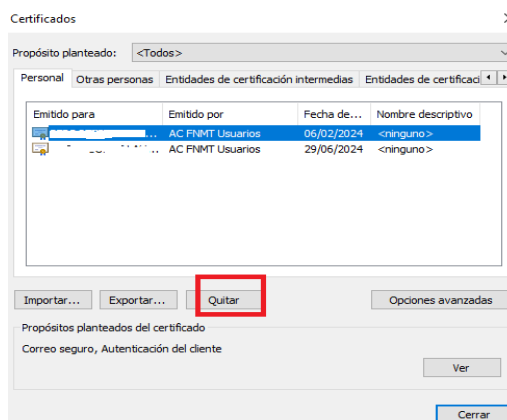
Certificados

Propósito planteado: <Todos>

Personal | Otras personas | Entidades de certificación intermedias | Entidades de certificaci

| Emitido para | Emitido por | Fecha de... | Nombre descriptivo |
|---|---|---|---|
| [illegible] | AC FNMT Usuarios | 06/02/2024 | <ninguno> |
| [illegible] | AC FNMT Usuarios | 29/06/2024 | <ninguno> |

Importar... Exportar... Quitar Opciones avanzadas

Propósitos planteados del certificado

Correo seguro, Autenticación del cliente

Ver

Cerrar